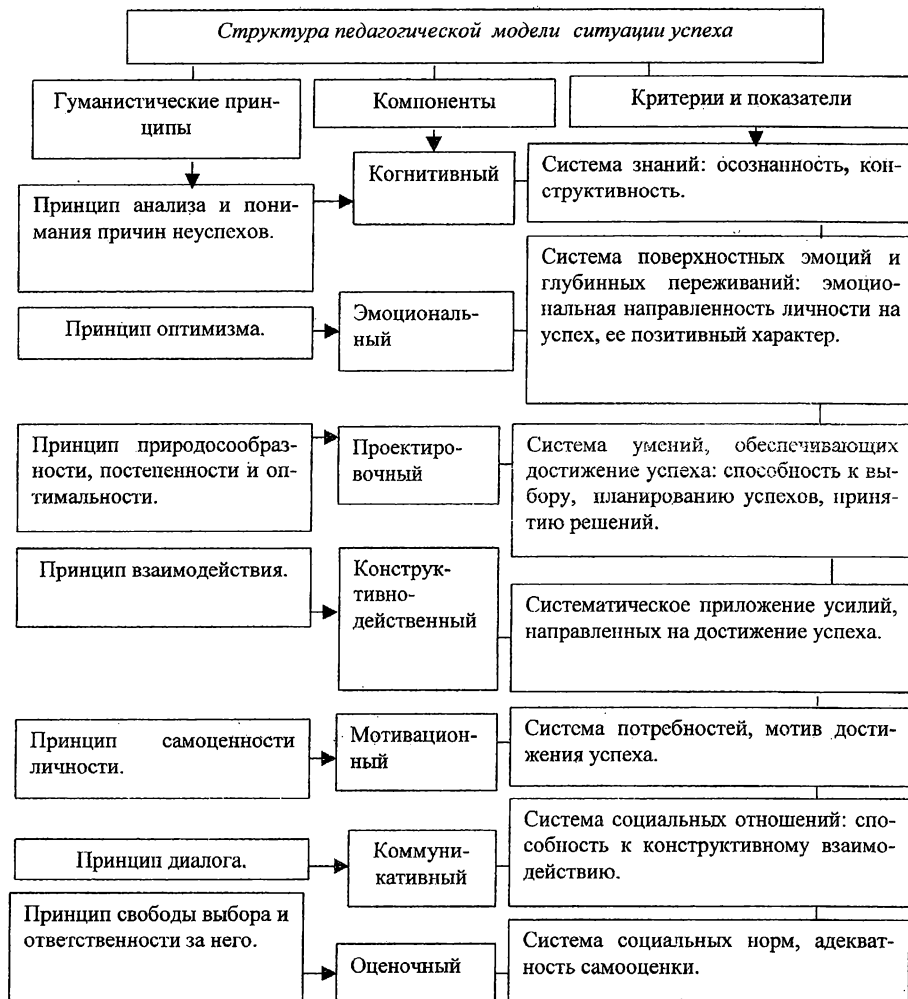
Структура педагогической модели ситуации успеха

Гуманистические принципы

Компоненты

Критерии и показатели

Когнитивный

Система знаний: осознанность, конструктивность.

Принцип анализа и понимания причин неуспехов.

Система поверхностных эмоций и глубинных переживаний: эмоциональная направленность личности на успех, ее позитивный характер.

Принцип оптимизма.

Эмоциональный

Принцип природосообразности, постепенности и оптимальности.

Проектировочный

Система умений, обеспечивающих достижение успеха: способность к выбору, планированию успехов, принятию решений.

Принцип взаимодействия.

Конструктивно-действенный

Систематическое приложение усилий, направленных на достижение успеха.

Принцип самоценности личности.

Мотивационный

Система потребностей, мотив достижения успеха.

Система социальных отношений: способность к конструктивному взаимодействию.

Принцип диалога.

Коммуникативный

Принцип свободы выбора и ответственности за него.

Оценочный

Система социальных норм, адекватность самооценки.